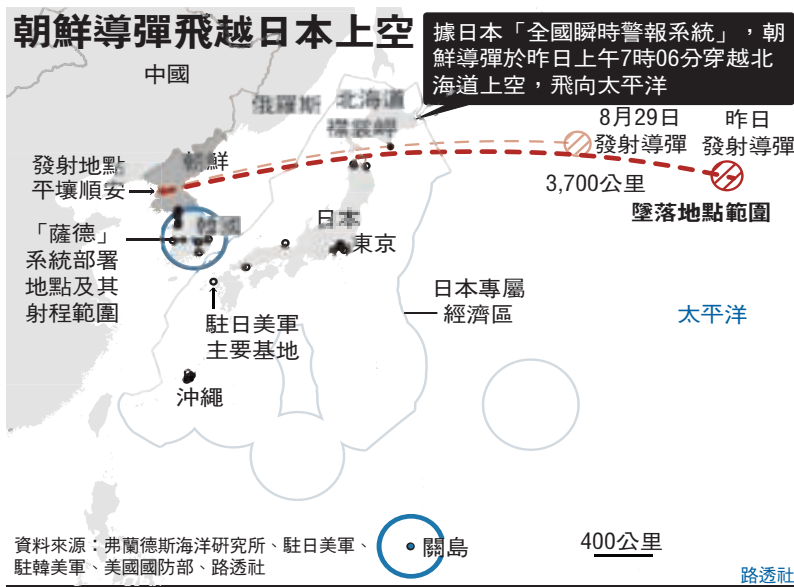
朝鮮導彈飛越日本上空

據日本「全國瞬時警報系統」，朝鮮導彈於昨日上午7時06分穿越北海道上空，飛向太平洋

中國
俄羅斯
北海道
襟裳岬
朝鮮
發射地點 平壤順安
韓國
「薩德」系統部署地點及其射程範圍
日本
東京
駐日美軍主要基地
沖繩
日本專屬經濟區
8月29日發射導彈
昨日發射導彈
3,700公里
墜落地點範圍
太平洋
關島
400公里

資料來源：弗蘭德斯海洋研究所、駐日美軍、駐韓美軍、美國國防部、路透社

路透社